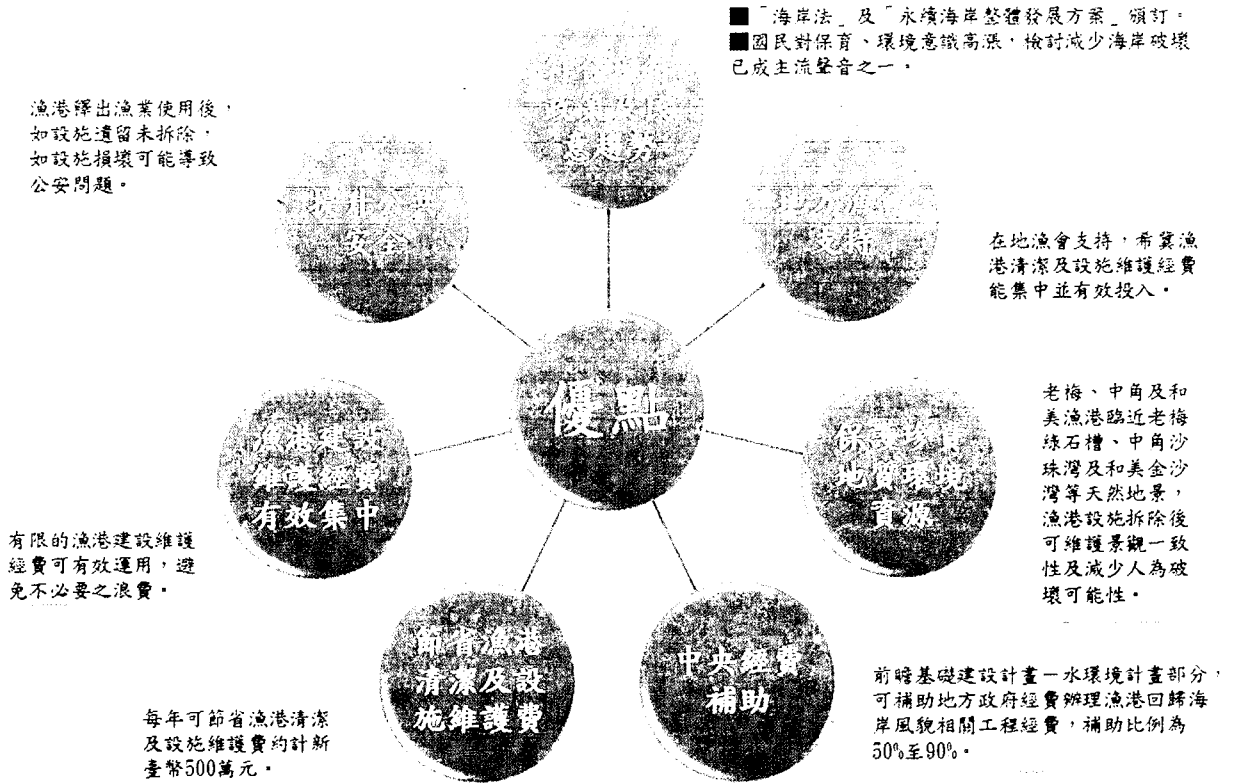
■「海岸法」及「永續海岸整體發展方案」頒訂。
■國民對保育、環境意識高漲，檢討減少海岸破壞已成主流聲音之一。

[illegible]

漁港釋出漁業使用後，如設施遺留未拆除，如設施損壞可能導致公安問題。

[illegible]安全

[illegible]支持

在地漁會支持，希冀漁港清潔及設施維護經費能集中並有效投入。

優點

老梅、中角及和美漁港臨近老梅綠石槽、中角沙珠灣及和美金沙灣等天然地景，漁港設施拆除後可維護景觀一致性及減少人為破壞可能性。

漁港建設維護經費有效集中

保護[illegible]地質環境資源

有限的漁港建設維護經費可有效運用，避免不必要之浪費。

節省漁港清潔及設施維護費

中央經費補助

前瞻基礎建設計畫－水環境計畫部分，可補助地方政府經費辦理漁港回歸海岸風貌相關工程經費，補助比例為50%至90%。

每年可節省漁港清潔及設施維護費約計新臺幣500萬元。